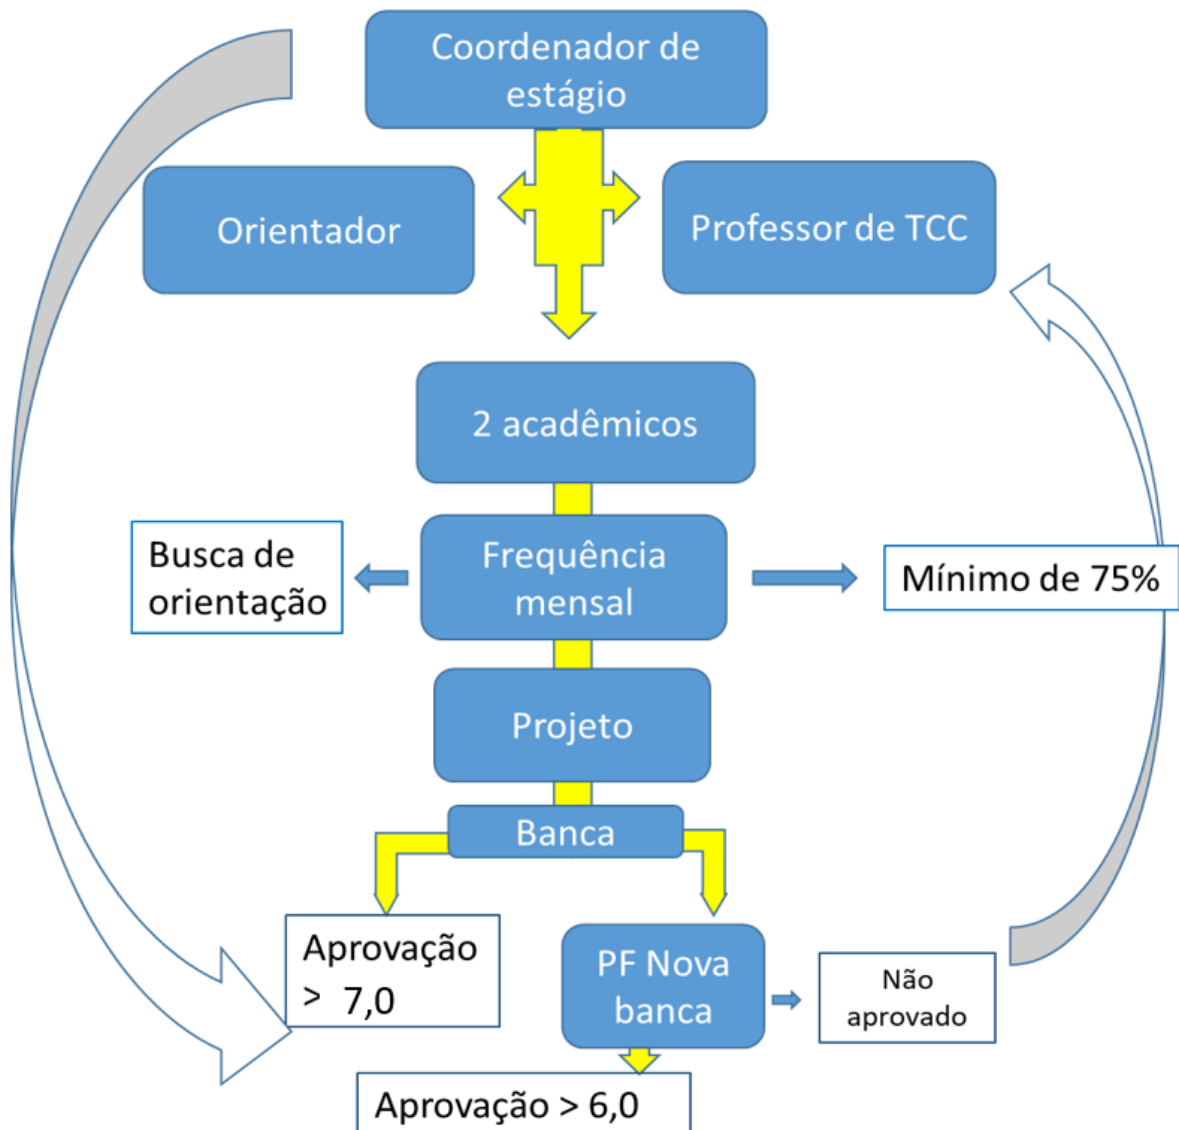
Coordenador de estágio

Orientador

Professor de TCC

2 acadêmicos

Busca de orientação

Frequência mensal

Mínimo de 75%

Projeto

Banca

Aprovação > 7,0

PF Nova banca

Não aprovado

Aprovação > 6,0